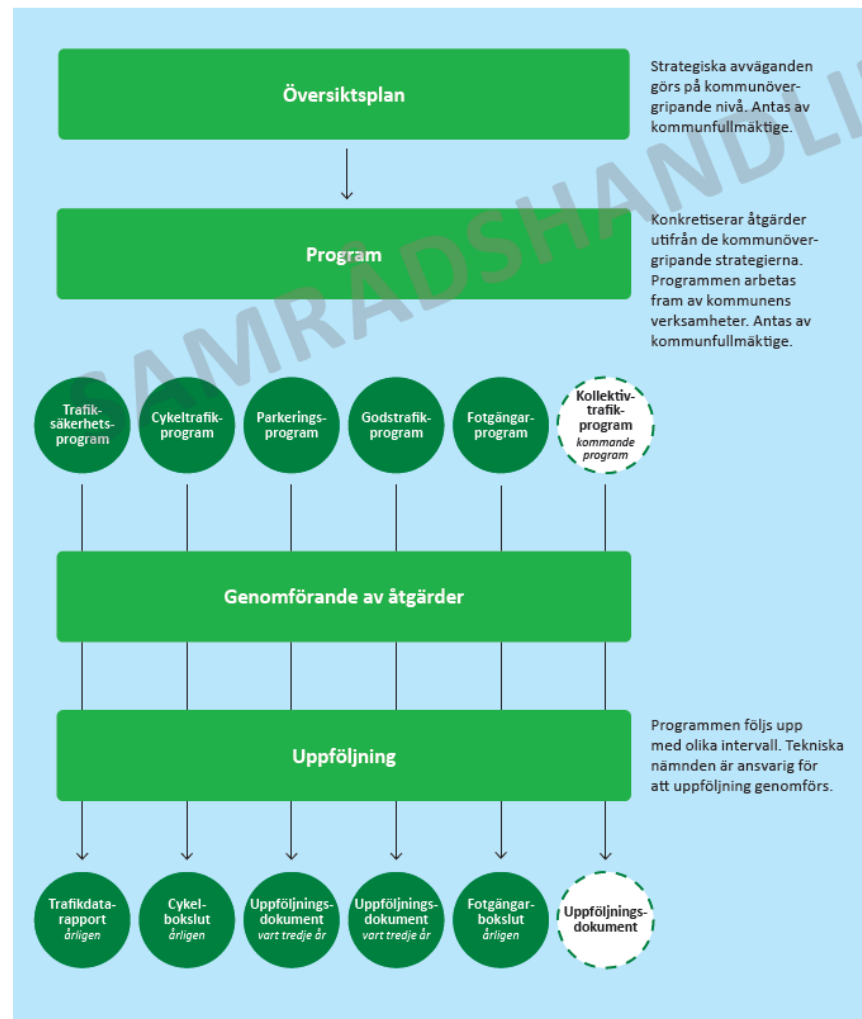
Översiktsplan

Strategiska avväganden görs på kommunövergripande nivå. Antas av kommunfullmäktige.

Program

Konkretiserar åtgärder utifrån de kommunövergripande strategierna. Programmen arbetas fram av kommunens verksamheter. Antas av kommunfullmäktige.

SAMRÅDSHANDLI

Trafiksäkerhetsprogram

Cykeltrafikprogram

Parkeringsprogram

Godstrafikprogram

Fotgängarprogram

Kollektivtrafikprogram
kommande program

Genomförande av åtgärder

Uppföljning

Programmen följs upp med olika intervall. Tekniska nämnden är ansvarig för att uppföljning genomförs.

Trafikdatarapport
årligen

Cykelbokslut
årligen

Uppföljningsdokument
vart tredje år

Uppföljningsdokument
vart tredje år

Fotgängarbokslut
årligen

Uppföljningsdokument